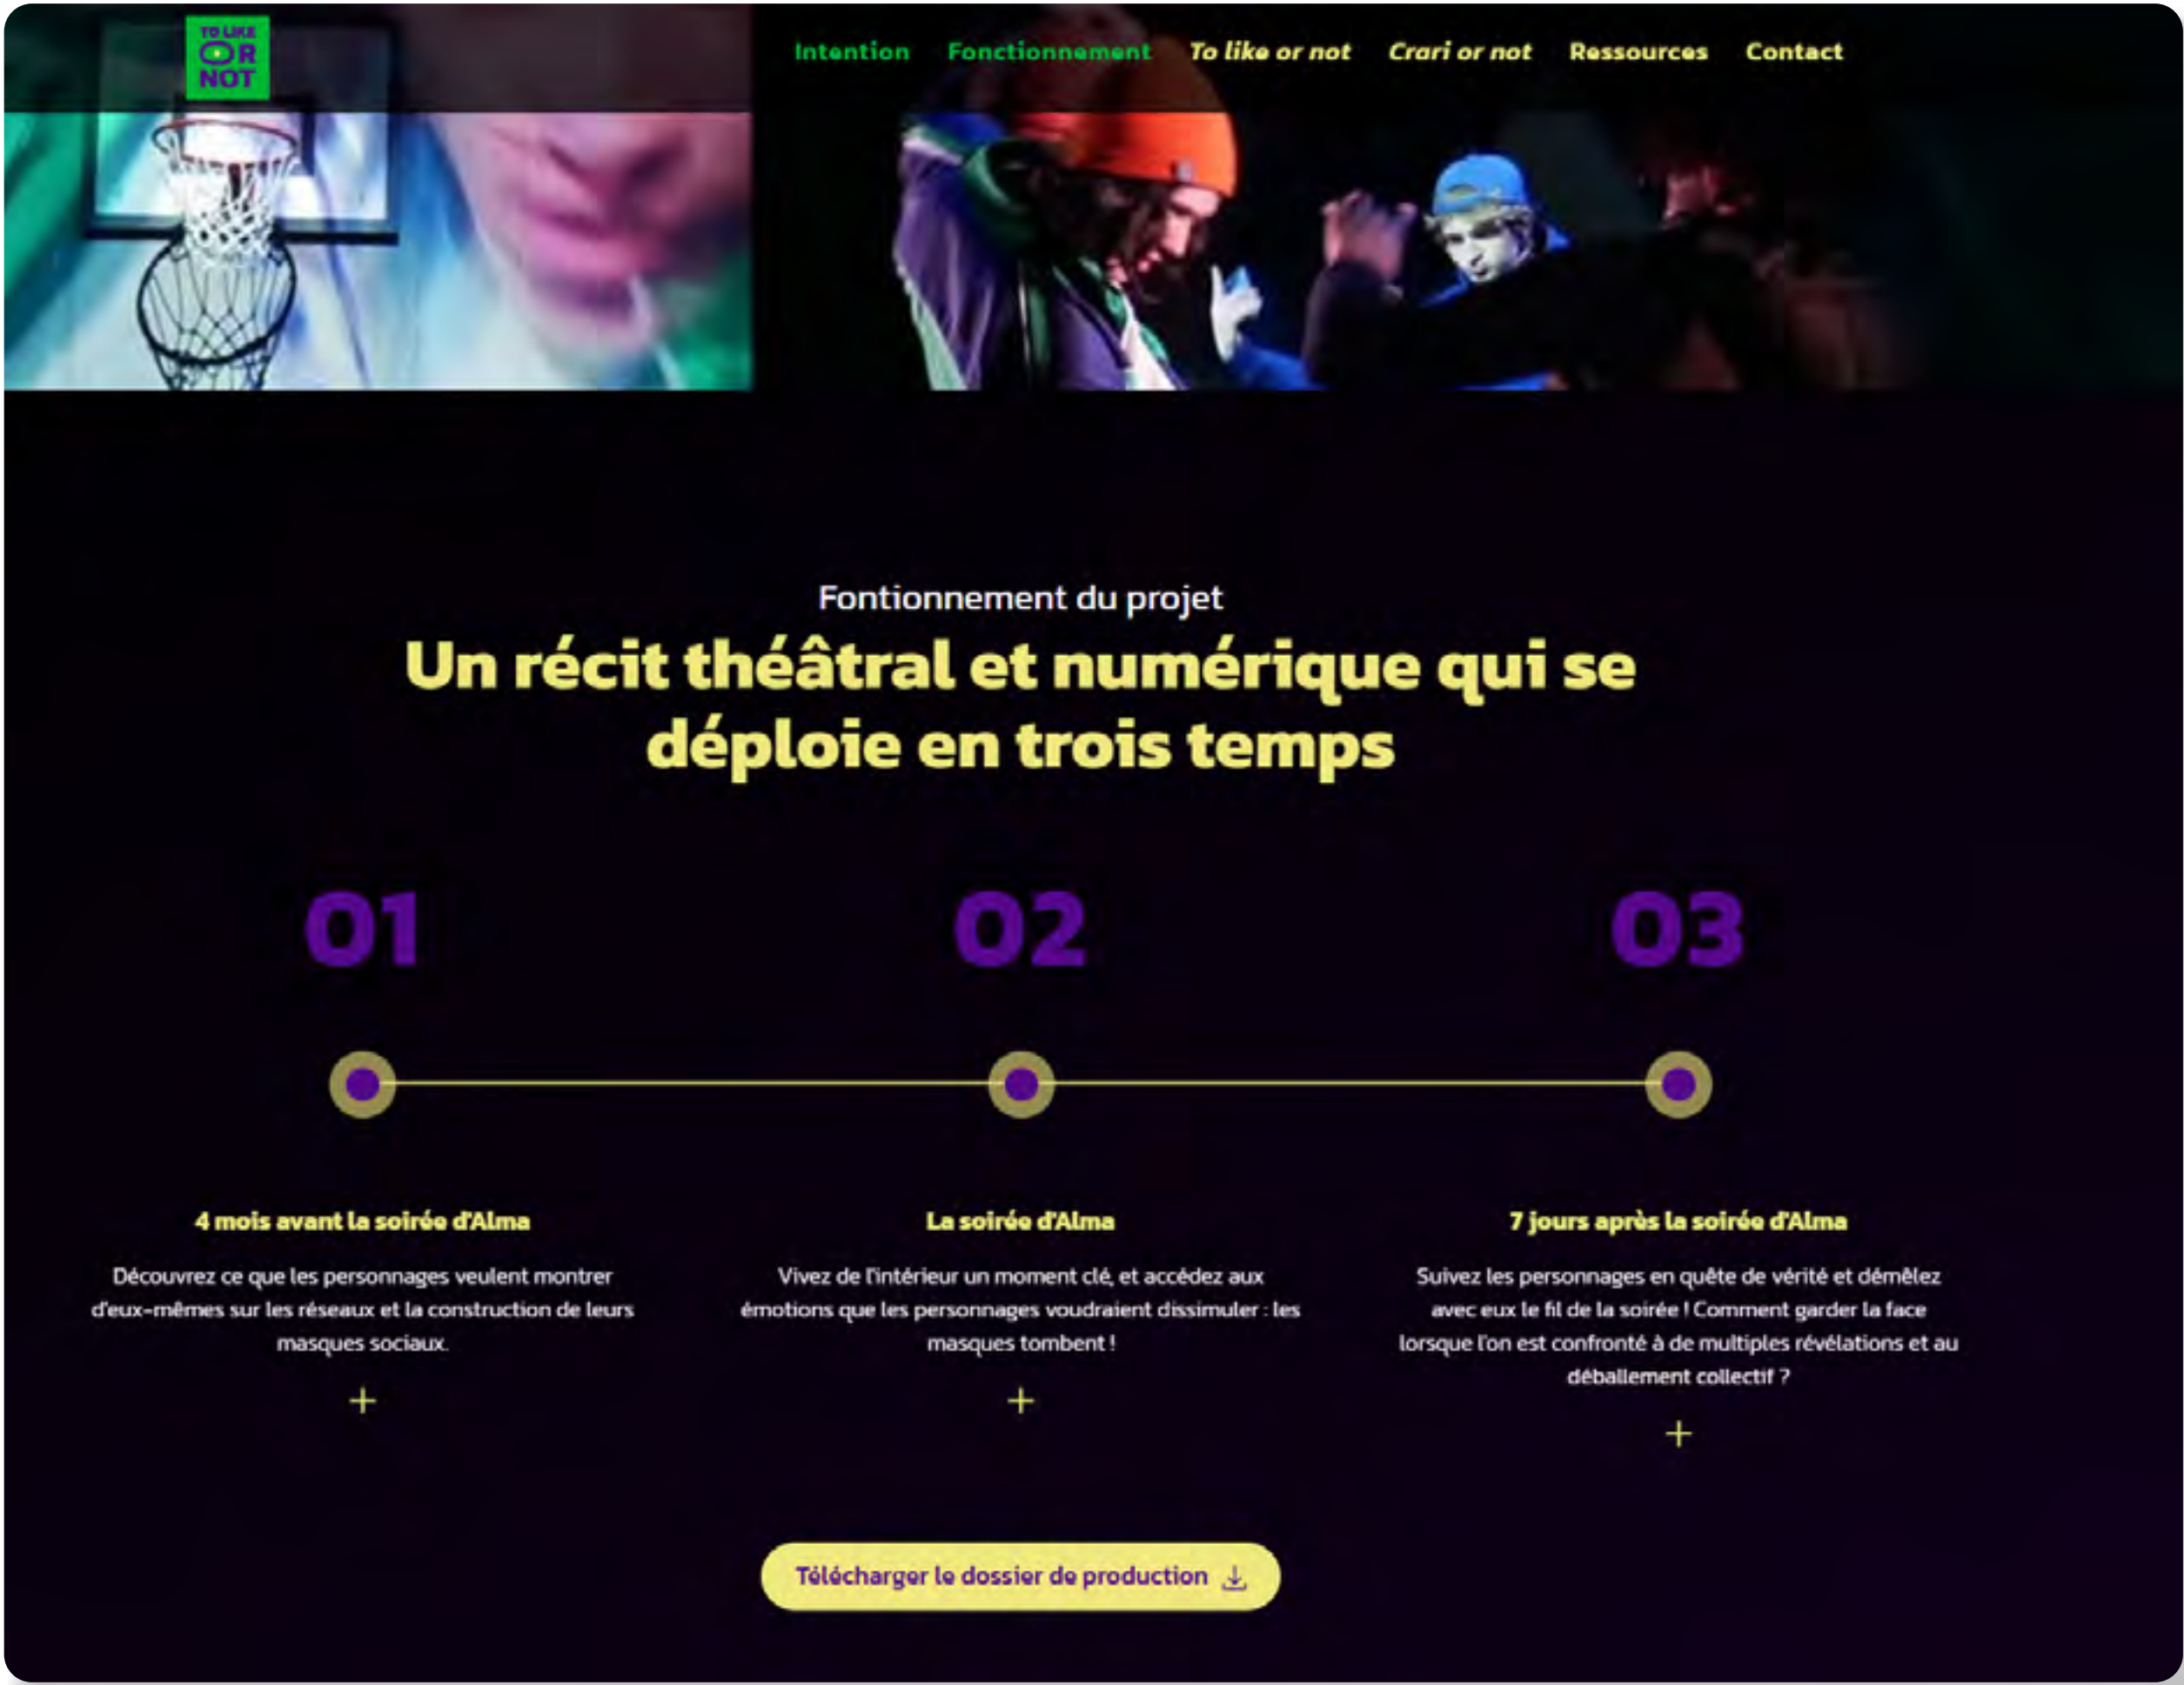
TO LIKE OR NOT

Intention Fonctionnement To like or not Crari or not Ressources Contact

Fontionnement du projet

Un récit théâtral et numérique qui se déploie en trois temps

01

02

03

4 mois avant la soirée d'Alma

Découvrez ce que les personnages veulent montrer d'eux-mêmes sur les réseaux et la construction de leurs masques sociaux.

+

La soirée d'Alma

Vivez de l'intérieur un moment clé, et accédez aux émotions que les personnages voudraient dissimuler : les masques tombent !

+

7 jours après la soirée d'Alma

Suivez les personnages en quête de vérité et démêlez avec eux le fil de la soirée ! Comment garder la face lorsque l'on est confronté à de multiples révélations et au déballement collectif ?

+

Télécharger le dossier de production